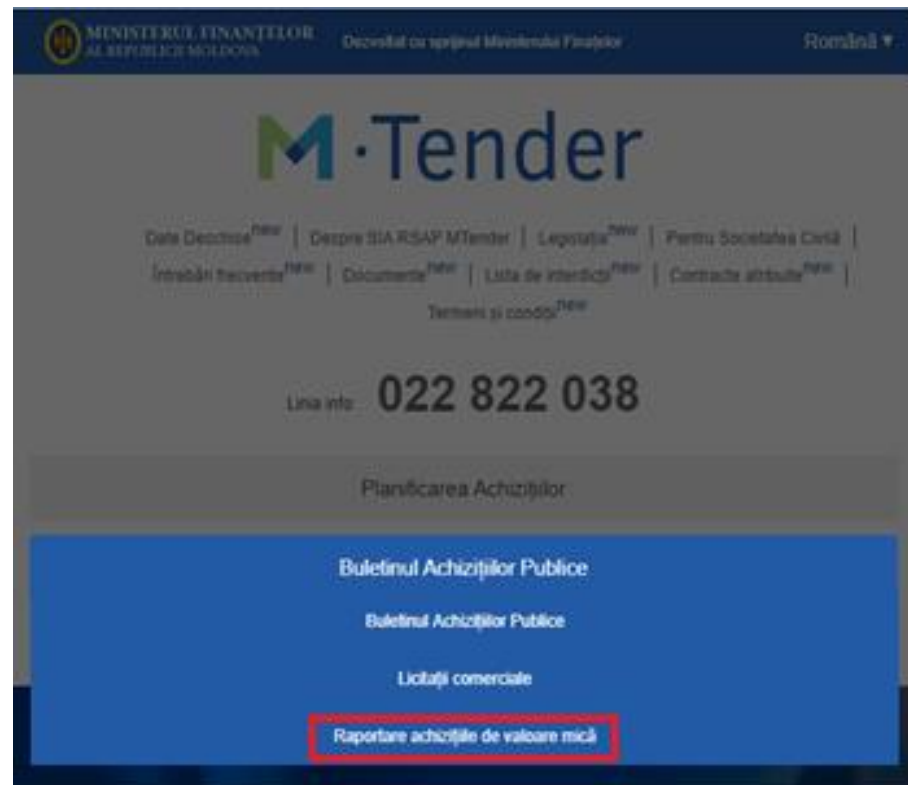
MINISTERUL FINANȚELOR AL REPUBLICII MOLDOVA

Dezvoltat cu sprijinul Ministerului Finanțelor

Română ▾

M·Tender

Date Deschise$^{new}$ | Despre SIA RSAP MTender | Legislația$^{new}$ | Pentru Societatea Civilă | Întrebări frecvente$^{new}$ | Documente$^{new}$ | Lista de interdicții$^{new}$ | Contracte atribuite$^{new}$ | Termeni și condiții$^{new}$

Linia info 022 822 038

Planificarea Achizițiilor

Buletinul Achizițiilor Publice

Buletinul Achizițiilor Publice

Licitații comerciale

Raportare achizițiile de valoare mică